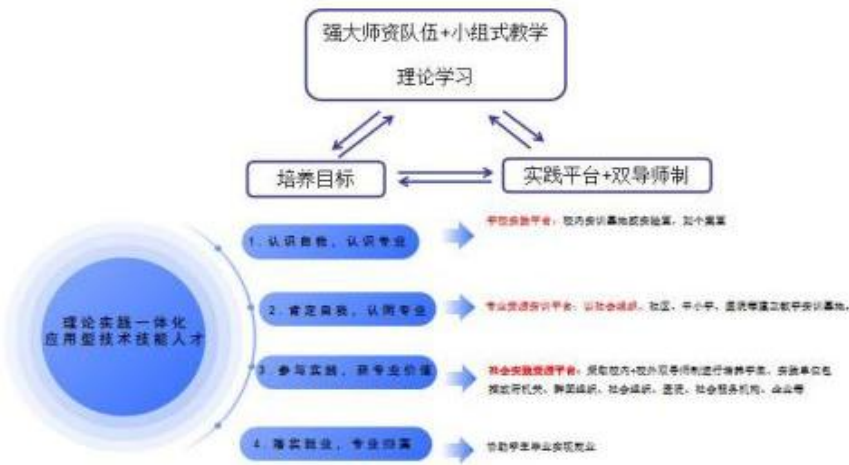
强大师资队伍+小组式教学

理论学习

培养目标

实践平台+双导师制

理论实践一体化应用型技术技能人才

1. 认识自我，认识专业

2. 肯定自我，认同专业

3. 参与实践，获专业价值

4. 落实就业，专业归属

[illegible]平台：校内实训基地或实验室，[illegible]

专业资源实训平台：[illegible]，社区，中小学，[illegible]实训基地。

社会实践资源平台：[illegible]校内+校外双导师制进行培养学生，实践单位包括政府机关、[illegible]组织、社会组织、医院、社会服务机构、企业等

协助学生毕业实现就业